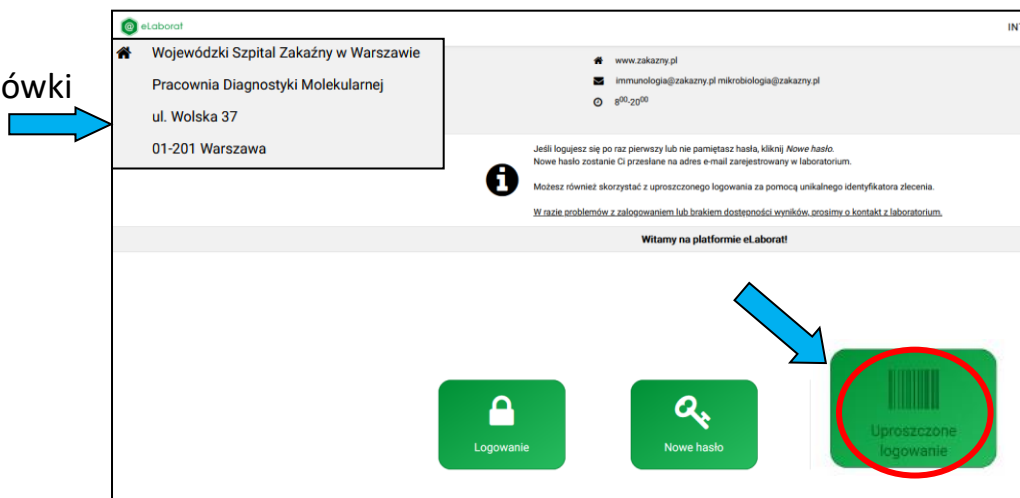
ówki

eLaborat

INT

Wojewódzki Szpital Zakaźny w Warszawie

Pracownia Diagnostyki Molekularnej

ul. Wolska 37

01-201 Warszawa

www.zakazny.pl

immunologia@zakazny.pl mikrobiologia@zakazny.pl

$8^{00}$-$20^{00}$

Jeśli logujesz się po raz pierwszy lub nie pamiętasz hasła, kliknij *Nowe hasło*.
Nowe hasło zostanie Ci przesłane na adres e-mail zarejestrowany w laboratorium.

Możesz również skorzystać z uproszczonego logowania za pomocą unikalnego identyfikatora zlecenia.

W razie problemów z zalogowaniem lub brakiem dostępności wyników, prosimy o kontakt z laboratorium.

Witamy na platformie eLaborat!

Logowanie

Nowe hasło

Uproszczone logowanie